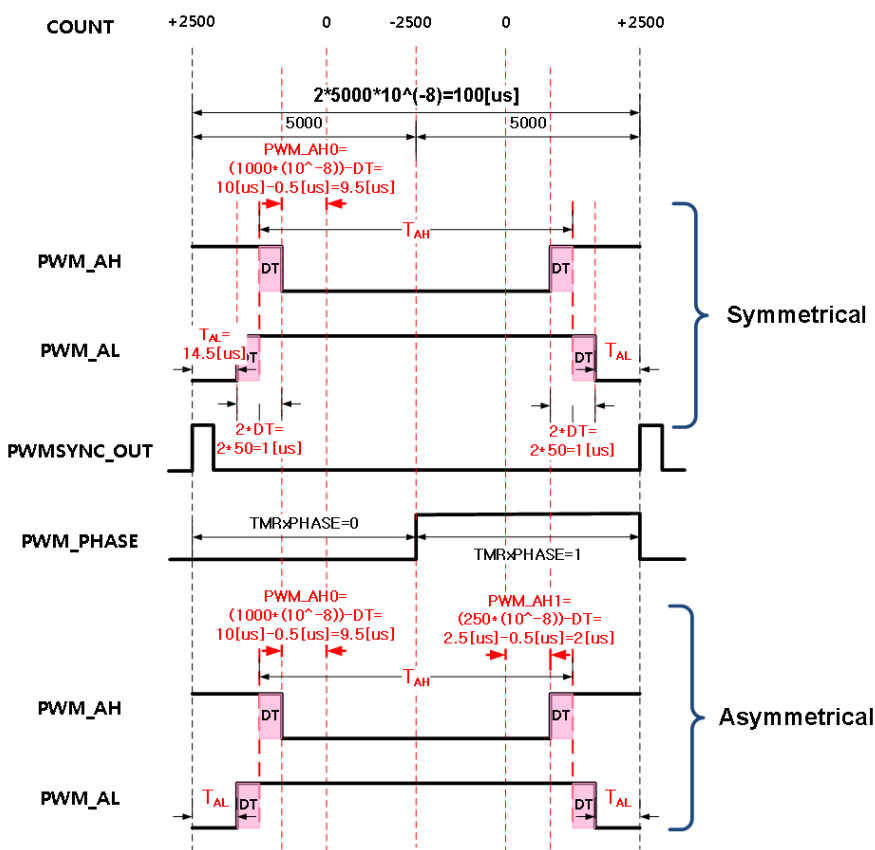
COUNT +2500 0 -2500 0 +2500

2*5000*10^(-8)=100[us]

5000 5000

PWM_AH0=
(1000*(10^-8))-DT=
10[us]-0.5[us]=9.5[us]

$T_{AH}$

PWM_AH DT DT

Symmetrical

PWM_AL

$T_{AL}$=
14.5[us] DT DT $T_{AL}$

2*DT=
2*50=1[us]

2*DT=
2*50=1[us]

PWMSYNC_OUT

PWM_PHASE

TMRxPHASE=0

TMRxPHASE=1

PWM_AH0=
(1000*(10^-8))-DT=
10[us]-0.5[us]=9.5[us]

PWM_AH1=
(250*(10^-8))-DT=
2.5[us]-0.5[us]=2[us]

$T_{AH}$

PWM_AH DT DT

Asymmetrical

PWM_AL $T_{AL}$ DT DT $T_{AL}$